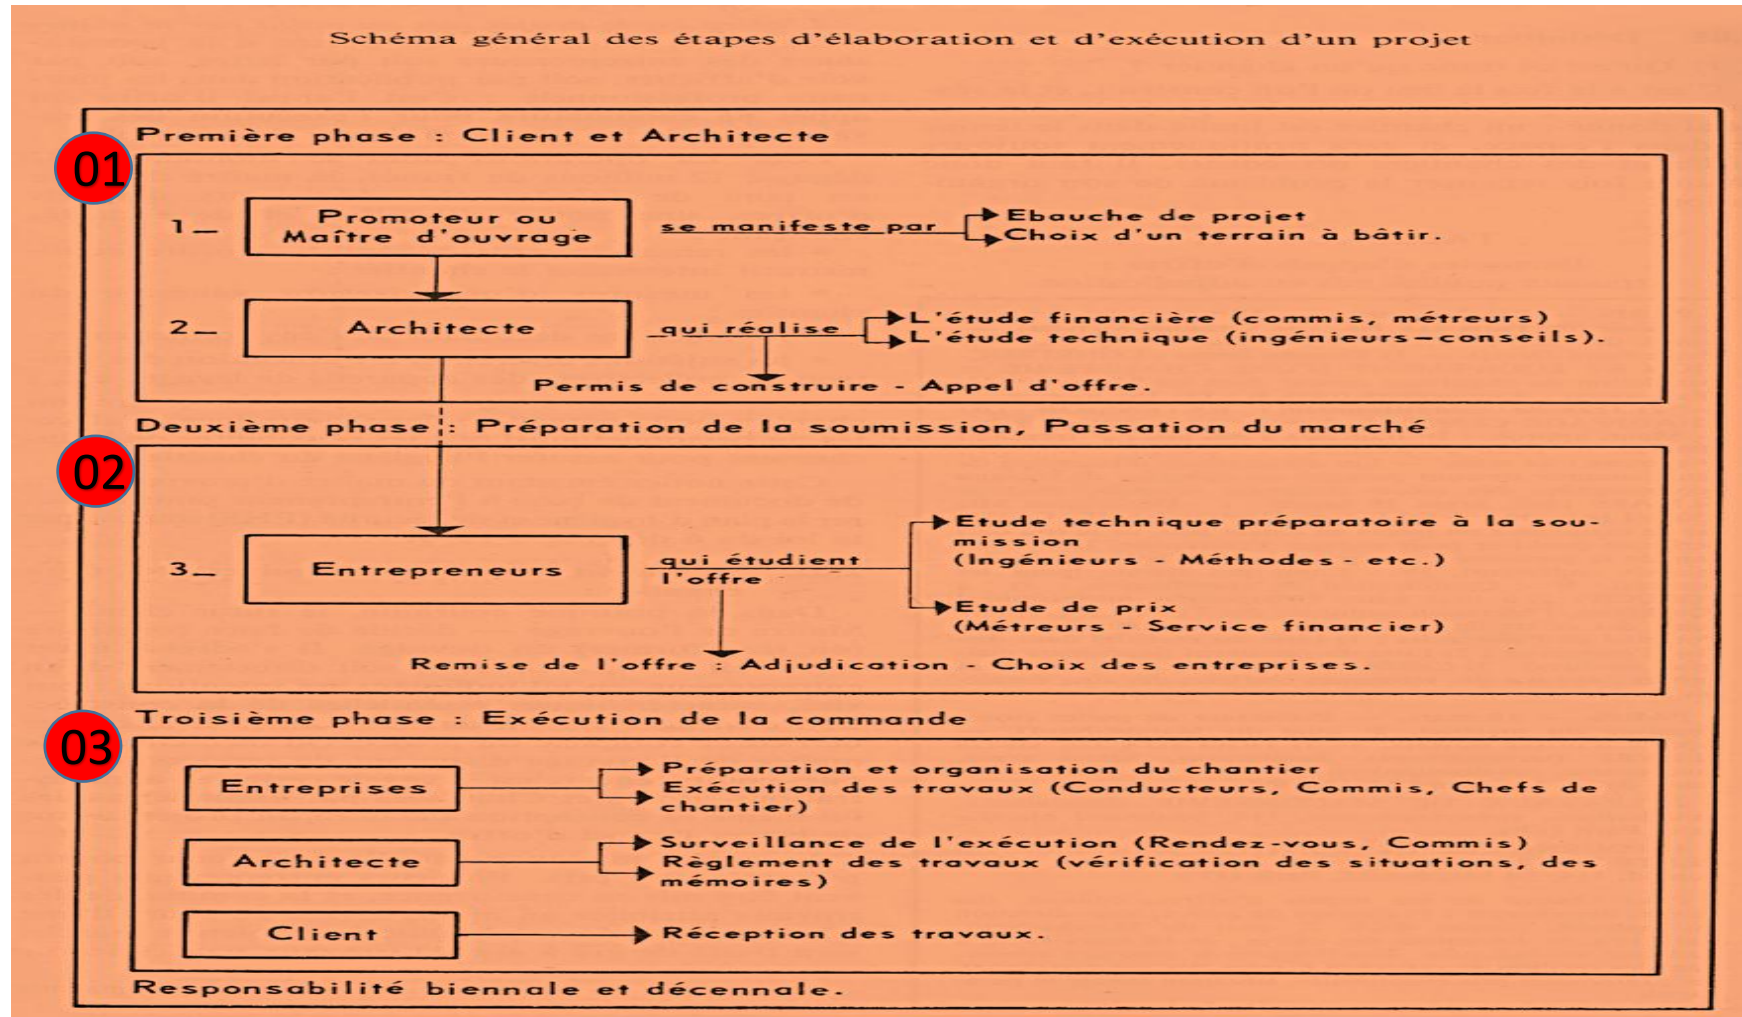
Schéma général des étapes d'élaboration et d'exécution d'un projet

Première phase : Client et Architecte

01

1 — Promoteur ou Maître d'ouvrage

se manifeste par

Ebauche de projet
Choix d'un terrain à bâtir.

2 — Architecte

qui réalise

L'étude financière (commis, métreurs)
L'étude technique (ingénieurs—conseils).

Permis de construire - Appel d'offre.

Deuxième phase : Préparation de la soumission, Passation du marché

02

3 — Entrepreneurs

qui étudient l'offre

Etude technique préparatoire à la soumission (Ingénieurs - Méthodes - etc.)

Etude de prix (Métreurs - Service financier)

Remise de l'offre : Adjudication - Choix des entreprises.

Troisième phase : Exécution de la commande

03

Entreprises

Préparation et organisation du chantier
Exécution des travaux (Conducteurs, Commis, Chefs de chantier)

Architecte

Surveillance de l'exécution (Rendez-vous, Commis)
Règlement des travaux (vérification des situations, des mémoires)

Client

Réception des travaux.

Responsabilité biennale et décennale.